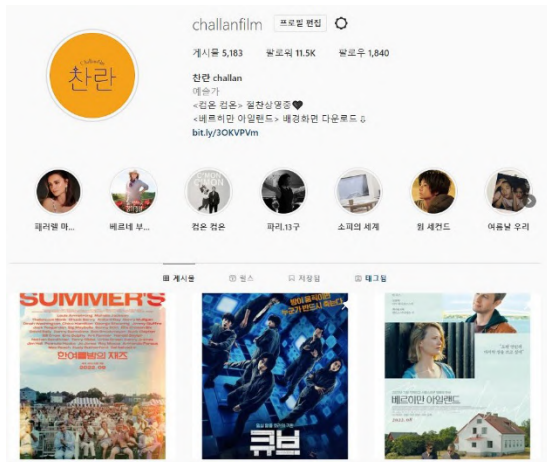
challanfilm 프로필 편집

게시물 5,183 팔로워 11.5K 팔로우 1,840

찬란 challan
예술가
<컴온 컴온> 절찬상영중🖤
<베르히만 아일랜드> 배경화면 다운로드 ⇩
bit.ly/3OKVPVm

찬란

패러렐 마... 베르네 부... 컴온 컴온 파리,13구 소피의 세계 원 세컨드 여름날 우리

게시물 릴스 저장됨 태그됨

SUMMER'S
한여름밤의 재즈

큐브

베르히만 아일랜드